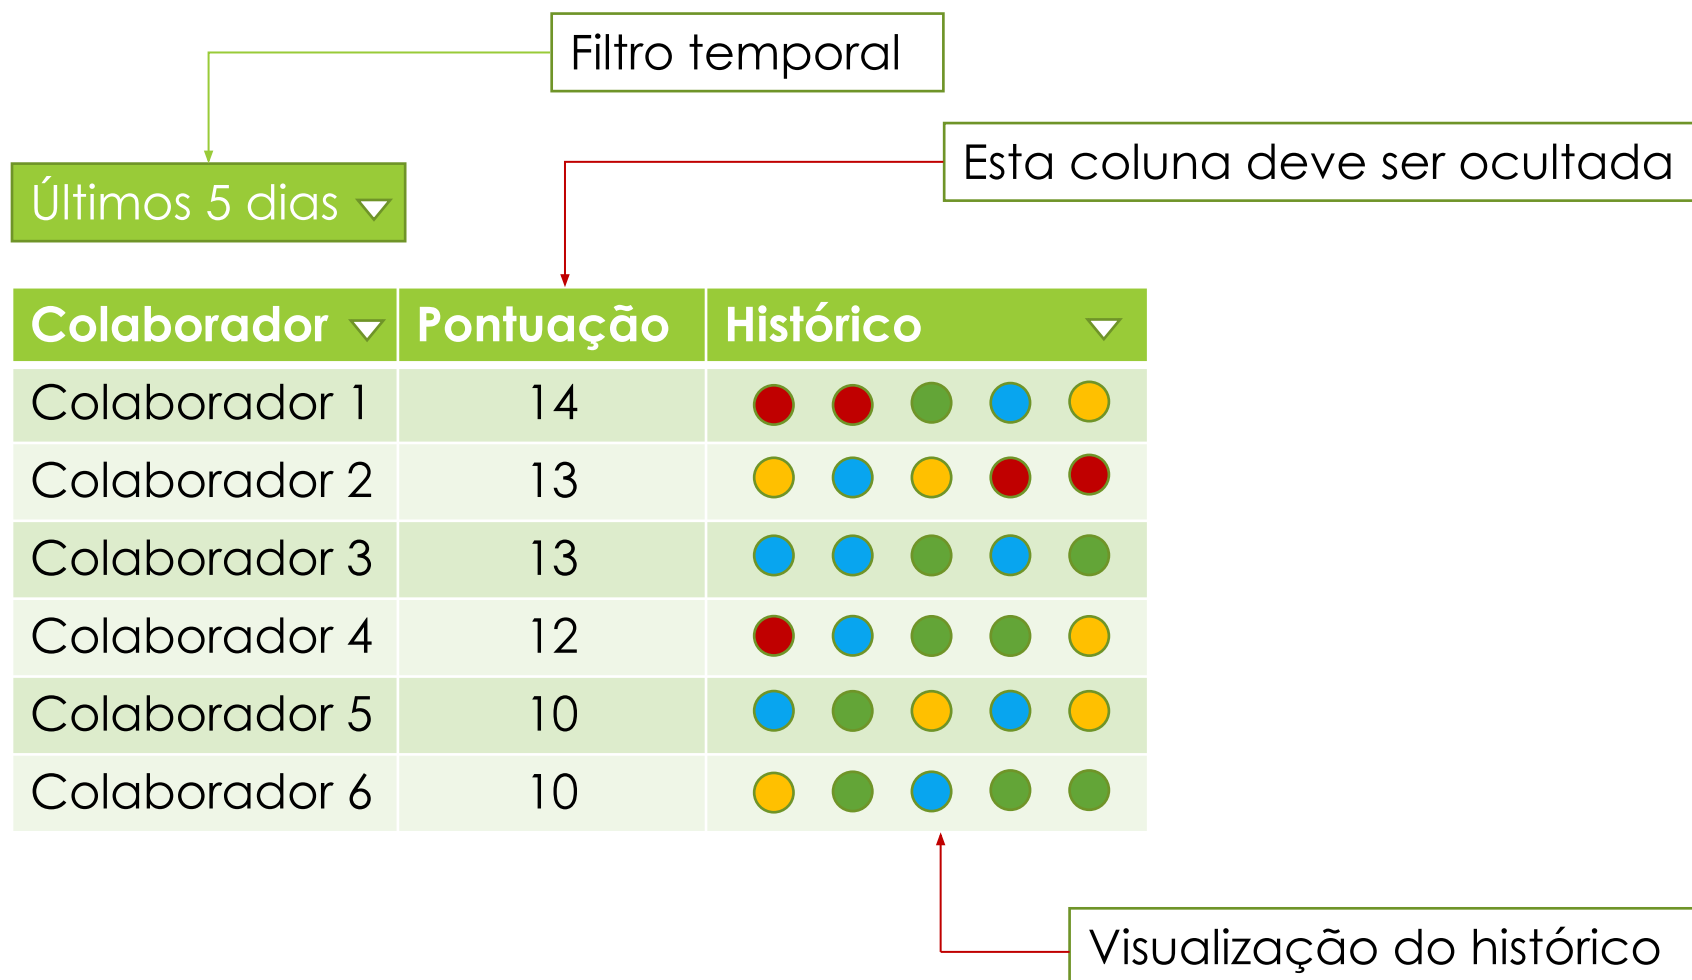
Filtro temporal

Últimos 5 dias

Esta coluna deve ser ocultada

| Colaborador | Pontuação | Histórico |
|---|---|---|
| Colaborador 1 | 14 | |
| Colaborador 2 | 13 | |
| Colaborador 3 | 13 | |
| Colaborador 4 | 12 | |
| Colaborador 5 | 10 | |
| Colaborador 6 | 10 | |

Visualização do histórico